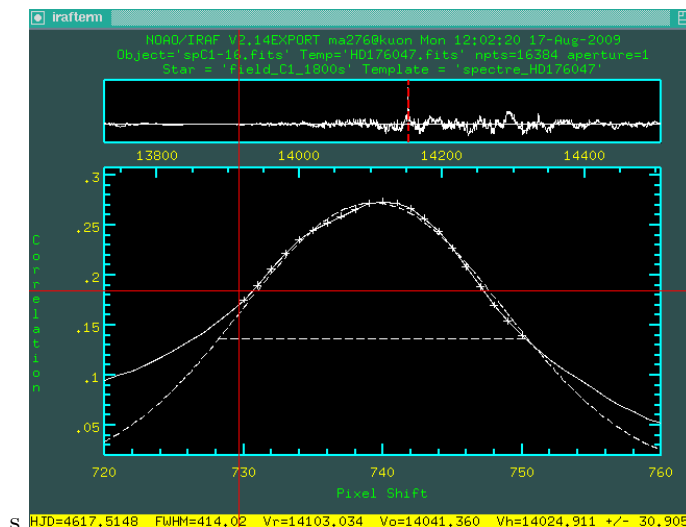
irafterm

NOAO/IRAF V2.14EXPORT ma2760@kuon Mon 12:02:20 17-Aug-2009
Object='spC1-16.fits' Temp='HD176047.fits' npts=16384 aperture=1
Star = 'field_C1_1800s' Template = 'spectre_HD176047'

13800 14000 14200 14400

.3
.25
.2
.15
.1
.05

Correlation

720 730 740 750 760

Pixel Shift

S HJD=4617.5148 FWHM=414.02 Vr=14103.034 Vo=14041.360 Vh=14024.911 +/- 30.905